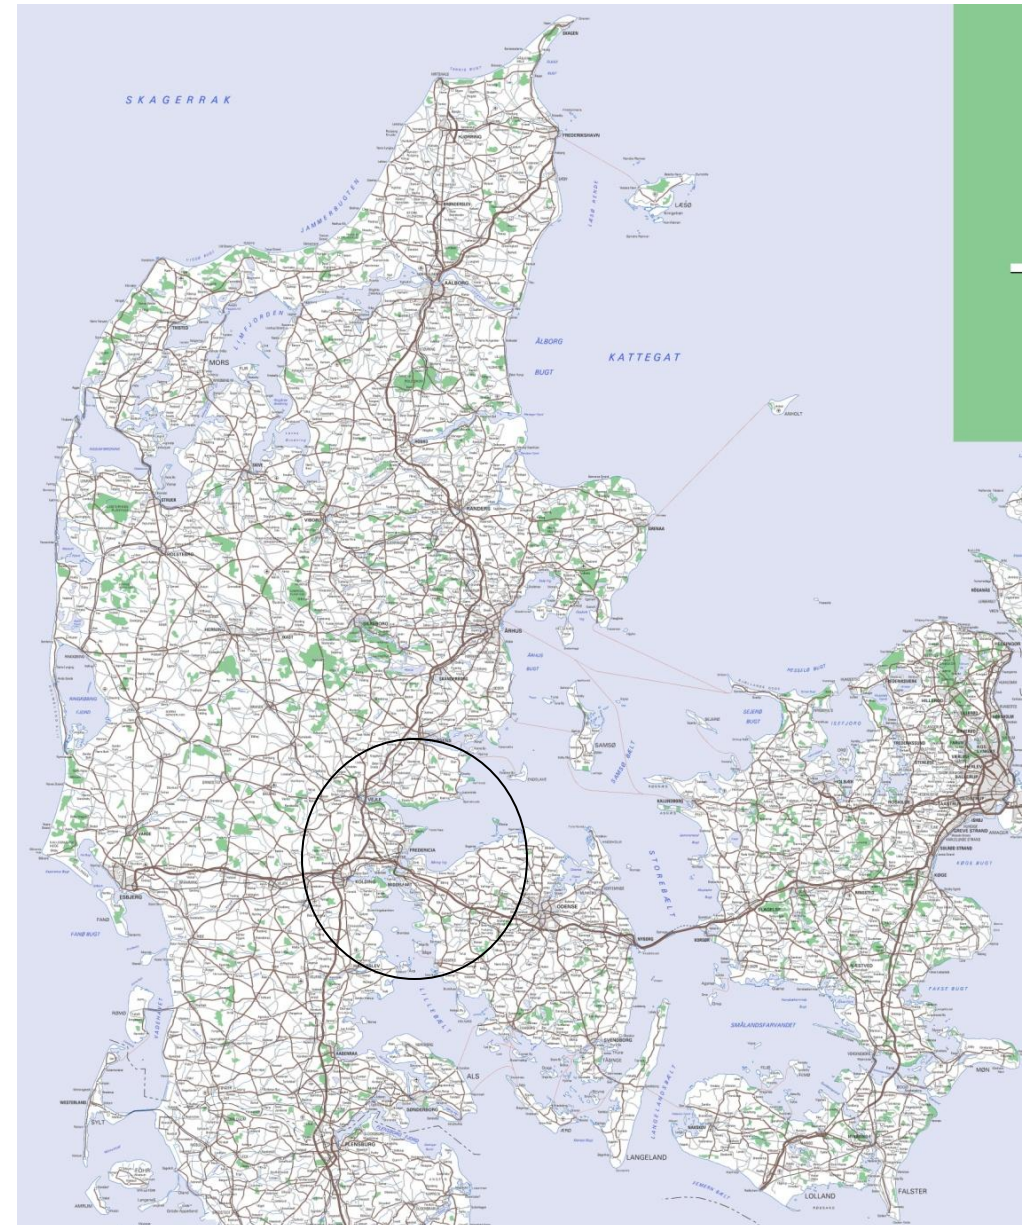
SKAGERRAK

SKAGEN

FREDERIKSHAVN

LÆSØ

JAMMERBUGTEN

AALBORG

LIMFJORDEN

MORS

ÅLBORG BUGT

KATTEGAT

ANHOLT

RANDERS

GRENAA

HOLSTEBRO

SKIVE

VIBORG

SILKEBORG

ÅRHUS

HERNING

HORSENS

SAMSØ

SAMSØ BÆLT

VEJLE

FREDERICIA

KOLDING

MIDDELFART

ODENSE

NYBORG

KORSØR

STOREBÆLT

ESBJERG

FANØ

FANØ BUGT

LILLEBÆLT

ALS

SVENDBORG

LANGELAND

SØNDERBORG

FLENSBURG

SYLT

FÖHR

KALUNDBORG

SEJERØ BUGT

ISEFJORD

KØGE

KØGE BUGT

SMÅLANDSFARVANDET

FAXE BUGT

MØN

LOLLAND

FALSTER

LANGELANDSBÆLT

RØMØ